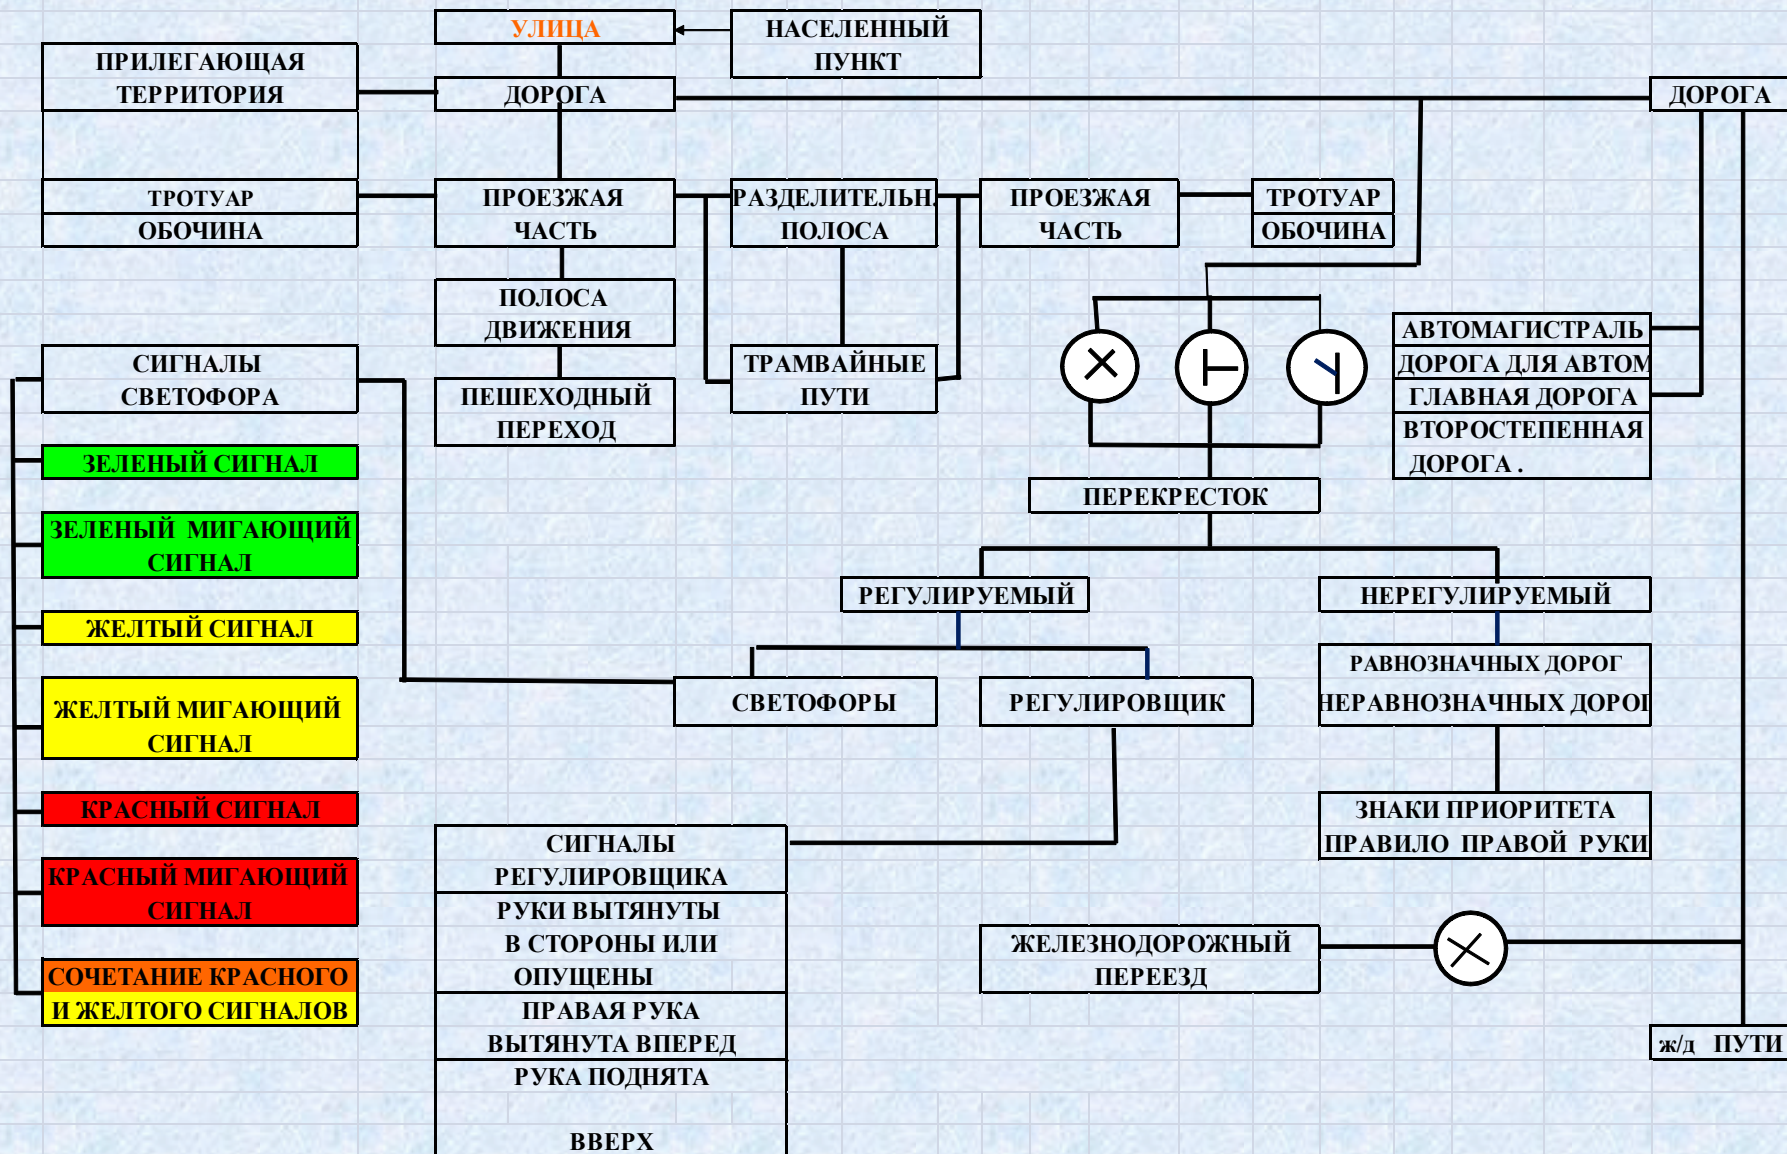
УЛИЦА

НАСЕЛЕННЫЙ ПУНКТ

ПРИЛЕГАЮЩАЯ ТЕРРИТОРИЯ

ДОРОГА

ДОРОГА

ТРОТУАР

ОБОЧИНА

ПРОЕЗЖАЯ ЧАСТЬ

РАЗДЕЛИТЕЛЬН. ПОЛОСА

ПРОЕЗЖАЯ ЧАСТЬ

ТРОТУАР

ОБОЧИНА

ПОЛОСА ДВИЖЕНИЯ

ПЕШЕХОДНЫЙ ПЕРЕХОД

ТРАМВАЙНЫЕ ПУТИ

СИГНАЛЫ СВЕТОФОРА

АВТОМАГИСТРАЛЬ

ДОРОГА ДЛЯ АВТОМ

ГЛАВНАЯ ДОРОГА

ВТОРОСТЕПЕННАЯ ДОРОГА .

ЗЕЛЕНЫЙ СИГНАЛ

ПЕРЕКРЕСТОК

ЗЕЛЕНЫЙ МИГАЮЩИЙ СИГНАЛ

РЕГУЛИРУЕМЫЙ

НЕРЕГУЛИРУЕМЫЙ

ЖЕЛТЫЙ СИГНАЛ

РАВНОЗНАЧНЫХ ДОРОГ

НЕРАВНОЗНАЧНЫХ ДОРОГ

СВЕТОФОРЫ

РЕГУЛИРОВЩИК

ЖЕЛТЫЙ МИГАЮЩИЙ СИГНАЛ

КРАСНЫЙ СИГНАЛ

ЗНАКИ ПРИОРИТЕТА

ПРАВИЛО ПРАВОЙ РУКИ

СИГНАЛЫ РЕГУЛИРОВЩИКА

КРАСНЫЙ МИГАЮЩИЙ СИГНАЛ

РУКИ ВЫТЯНУТЫ В СТОРОНЫ ИЛИ ОПУЩЕНЫ

ЖЕЛЕЗНОДОРОЖНЫЙ ПЕРЕЕЗД

СОЧЕТАНИЕ КРАСНОГО И ЖЕЛТОГО СИГНАЛОВ

ПРАВАЯ РУКА ВЫТЯНУТА ВПЕРЕД

ж/д ПУТИ

РУКА ПОДНЯТА

ВВЕРХ